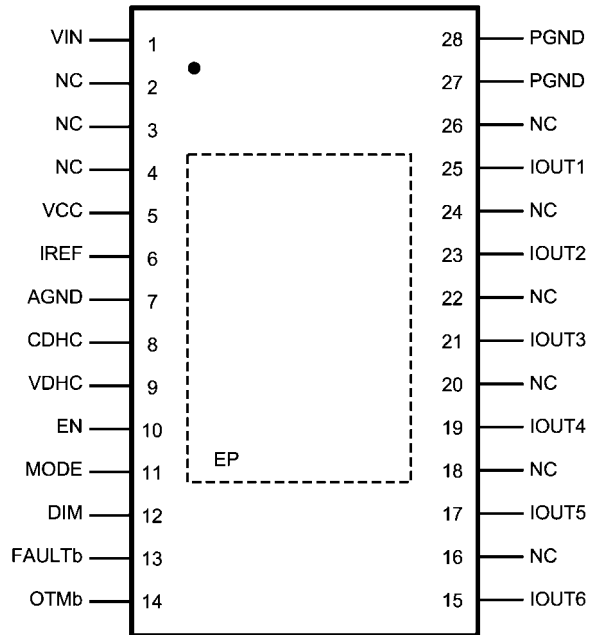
VIN 1
NC 2
NC 3
NC 4
VCC 5
IREF 6
AGND 7
CDHC 8
VDHC 9
EN 10
MODE 11
DIM 12
FAULTb 13
OTMb 14

28 PGND
27 PGND
26 NC
25 IOUT1
24 NC
23 IOUT2
22 NC
21 IOUT3
20 NC
19 IOUT4
18 NC
17 IOUT5
16 NC
15 IOUT6

EP